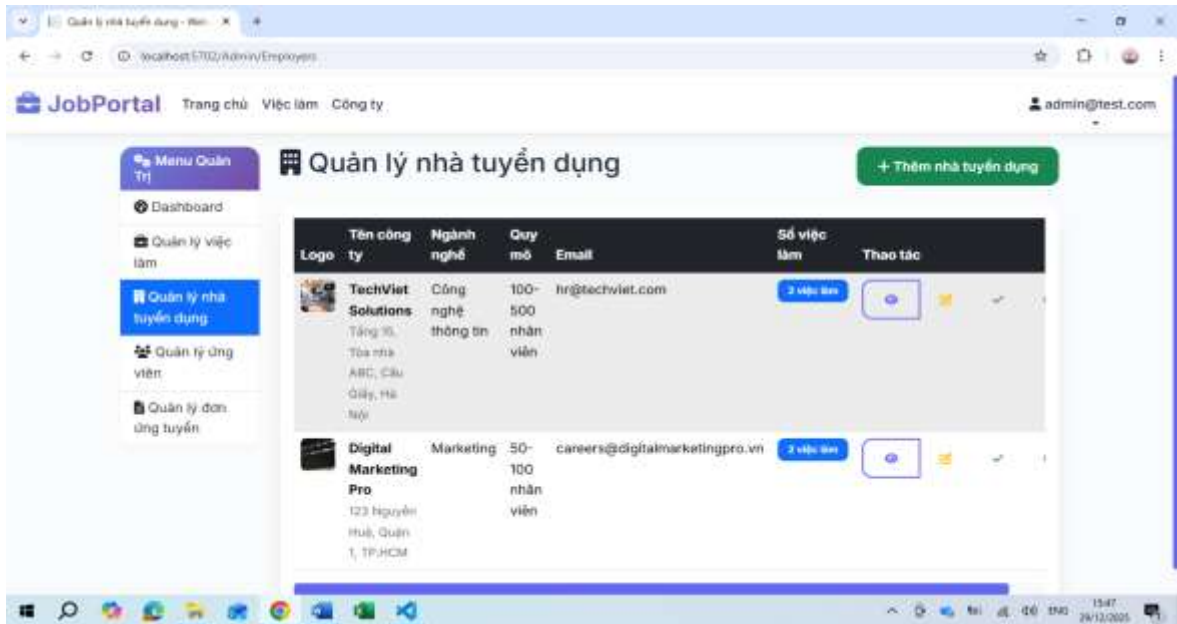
Quản lý nhà tuyển dụng - Wen ×

localhost:5702/Admin/Employers

JobPortal Trang chủ Việc làm Công ty

admin@test.com

Menu Quản Trị

Dashboard

Quản lý việc làm

Quản lý nhà tuyển dụng

Quản lý ứng viên

Quản lý đơn ứng tuyển

Quản lý nhà tuyển dụng

+ Thêm nhà tuyển dụng

| Logo | Tên công ty | Ngành nghề | Quy mô | Email | Số việc làm | Thao tác |
|---|---|---|---|---|---|---|
| | TechViet Solutions Tầng 10, Tòa nhà ABC, Cầu Giấy, Hà Nội | Công nghệ thông tin | 100-500 nhân viên | hr@techviet.com | 2 việc làm | |
| | Digital Marketing Pro 123 Nguyễn Huệ, Quận 1, TP.HCM | Marketing | 50-100 nhân viên | careers@digitalmarketingpro.vn | 2 việc làm | |

ENG 15:47 29/12/2025